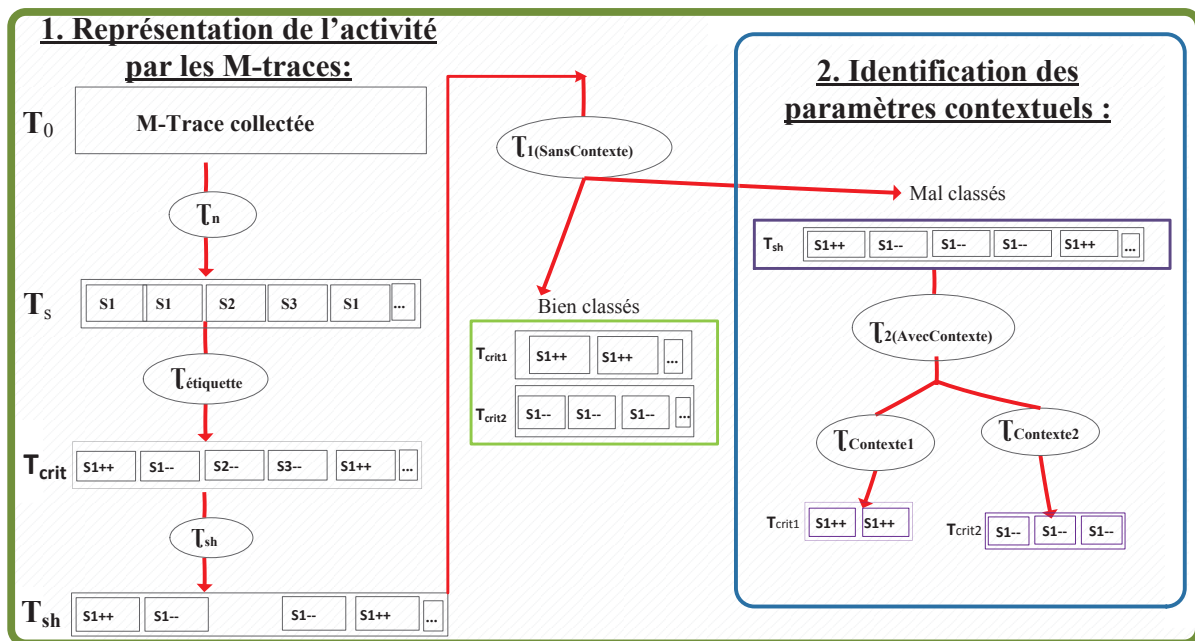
1. Représentation de l'activité par les M-traces:

$T_0$ M-Trace collectée

$\tau_n$

$T_s$
S1 | S1 | S2 | S3 | S1 | ...

$\tau_{étiquette}$

$T_{crit}$
S1++ | S1-- | S2-- | S3-- | S1++ | ...

$\tau_{sh}$

$T_{sh}$
S1++ | S1-- | S1-- | S1++ | ...

$\tau_{1(SansContexte)}$

Bien classés

$T_{crit1}$ S1++ | S1++ | ...

$T_{crit2}$ S1-- | S1-- | S1-- | ...

Mal classés

2. Identification des paramètres contextuels :

$T_{sh}$ S1++ | S1-- | S1-- | S1-- | S1++ | ...

$\tau_{2(AvecContexte)}$

$\tau_{Contexte1}$

$\tau_{Contexte2}$

$T_{crit1}$ S1++ | S1++

$T_{crit2}$ S1-- | S1-- | S1--